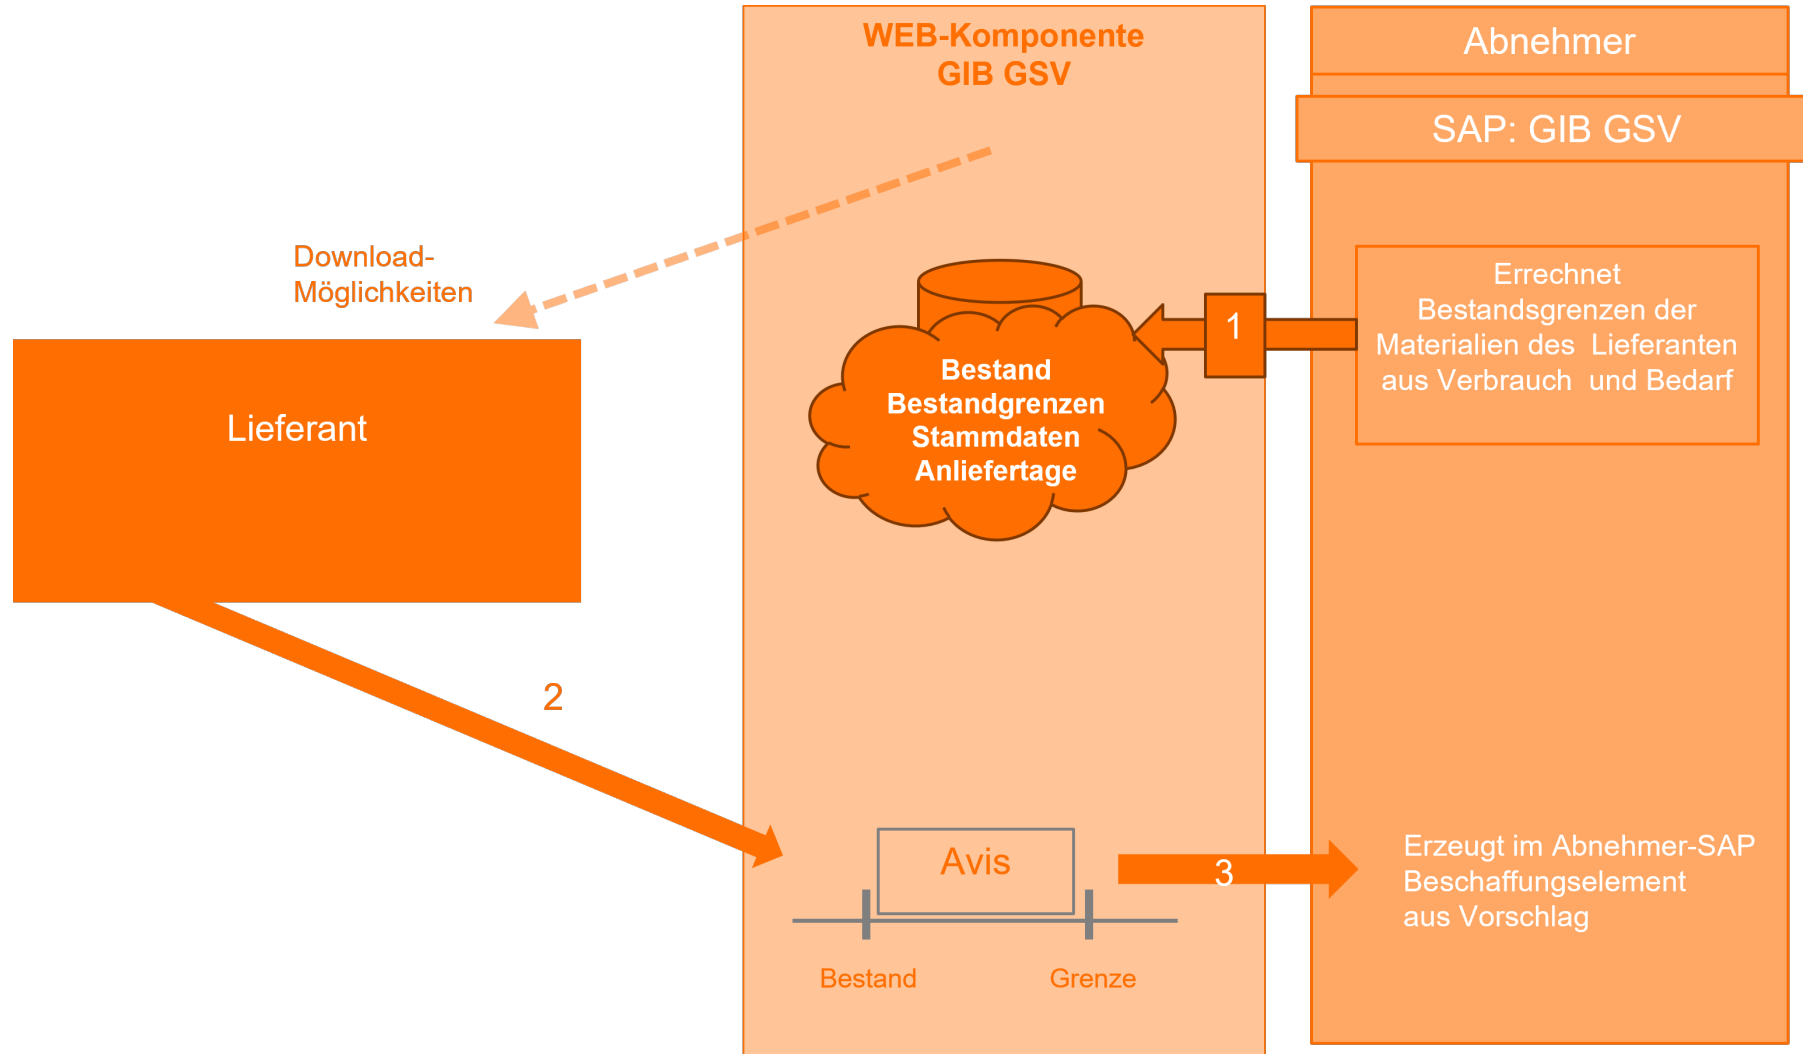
WEB-Komponente
GIB GSV

Abnehmer

SAP: GIB GSV

Download-Möglichkeiten

Lieferant

Bestand
Bestandgrenzen
Stammdaten
Anliefertage

1

Errechnet Bestandsgrenzen der Materialien des Lieferanten aus Verbrauch und Bedarf

2

Avis

3

Erzeugt im Abnehmer-SAP Beschaffungselement aus Vorschlag

Bestand

Grenze